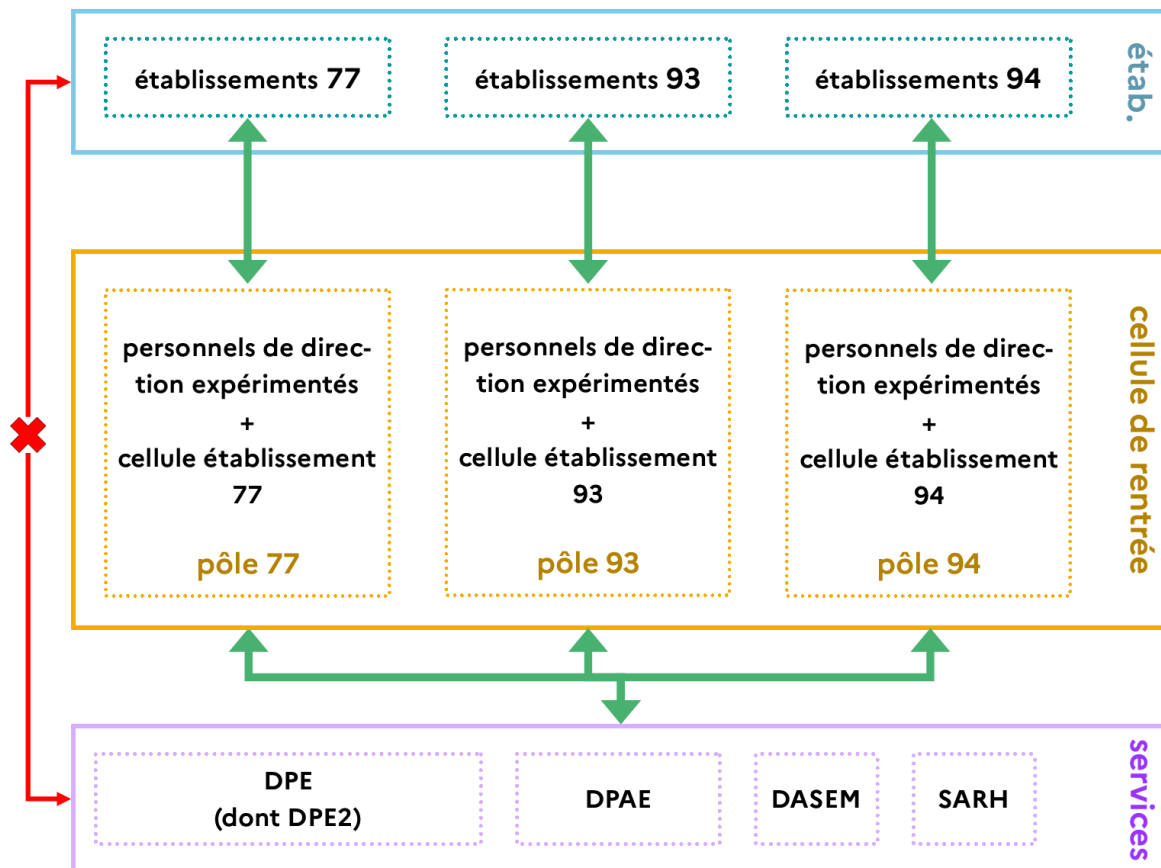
établissements 77

établissements 93

établissements 94

étab.

personnels de direction expérimentés
+
cellule établissement 77

pôle 77

personnels de direction expérimentés
+
cellule établissement 93

pôle 93

personnels de direction expérimentés
+
cellule établissement 94

pôle 94

cellule de rentrée

DPE
(dont DPE2)

DPAE

DASEM

SARH

services